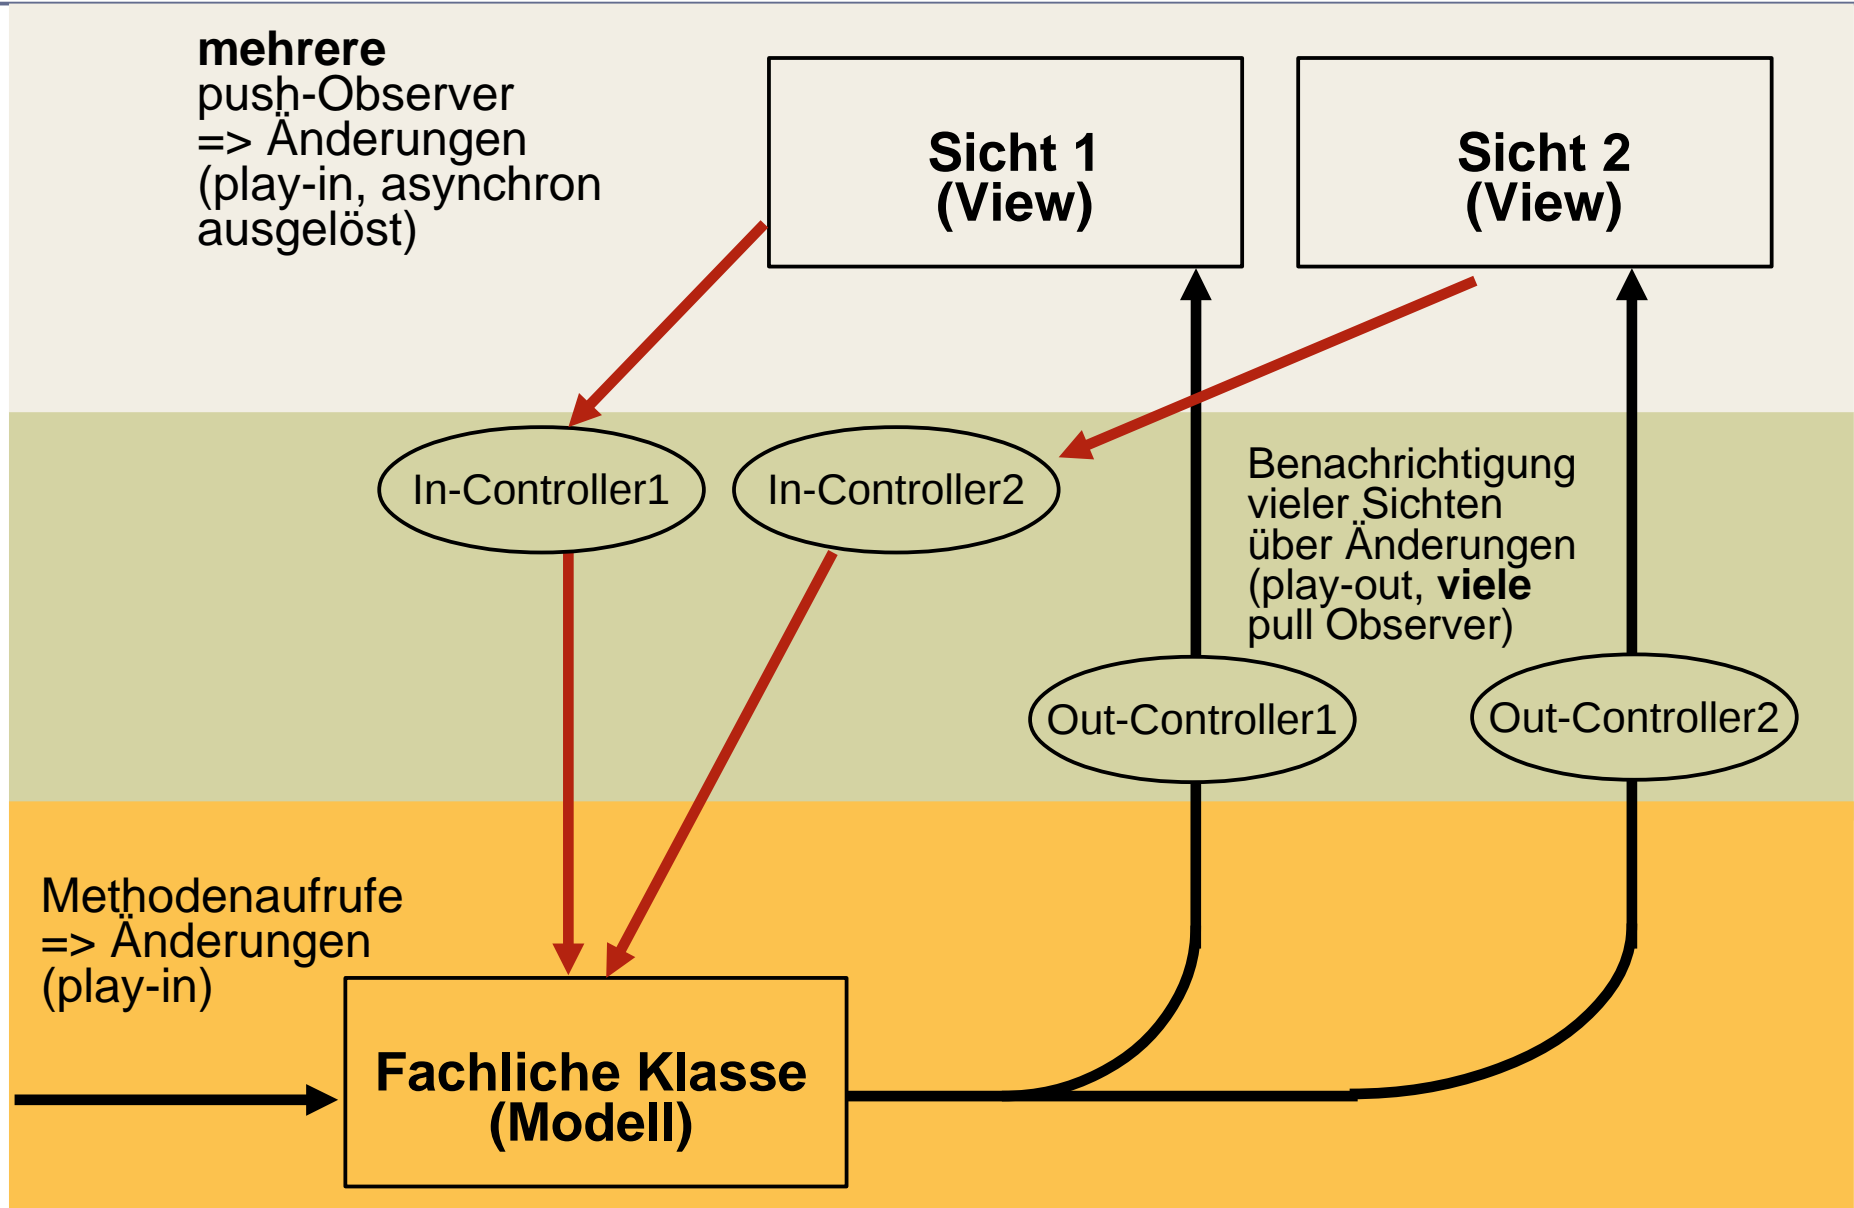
**mehrere** push-Observer => Änderungen (play-in, asynchron ausgelöst)

**Sicht 1 (View)**

**Sicht 2 (View)**

In-Controller1

In-Controller2

Benachrichtigung vieler Sichten über Änderungen (play-out, **viele** pull Observer)

Out-Controller1

Out-Controller2

Methodenaufrufe => Änderungen (play-in)

**Fachliche Klasse (Modell)**